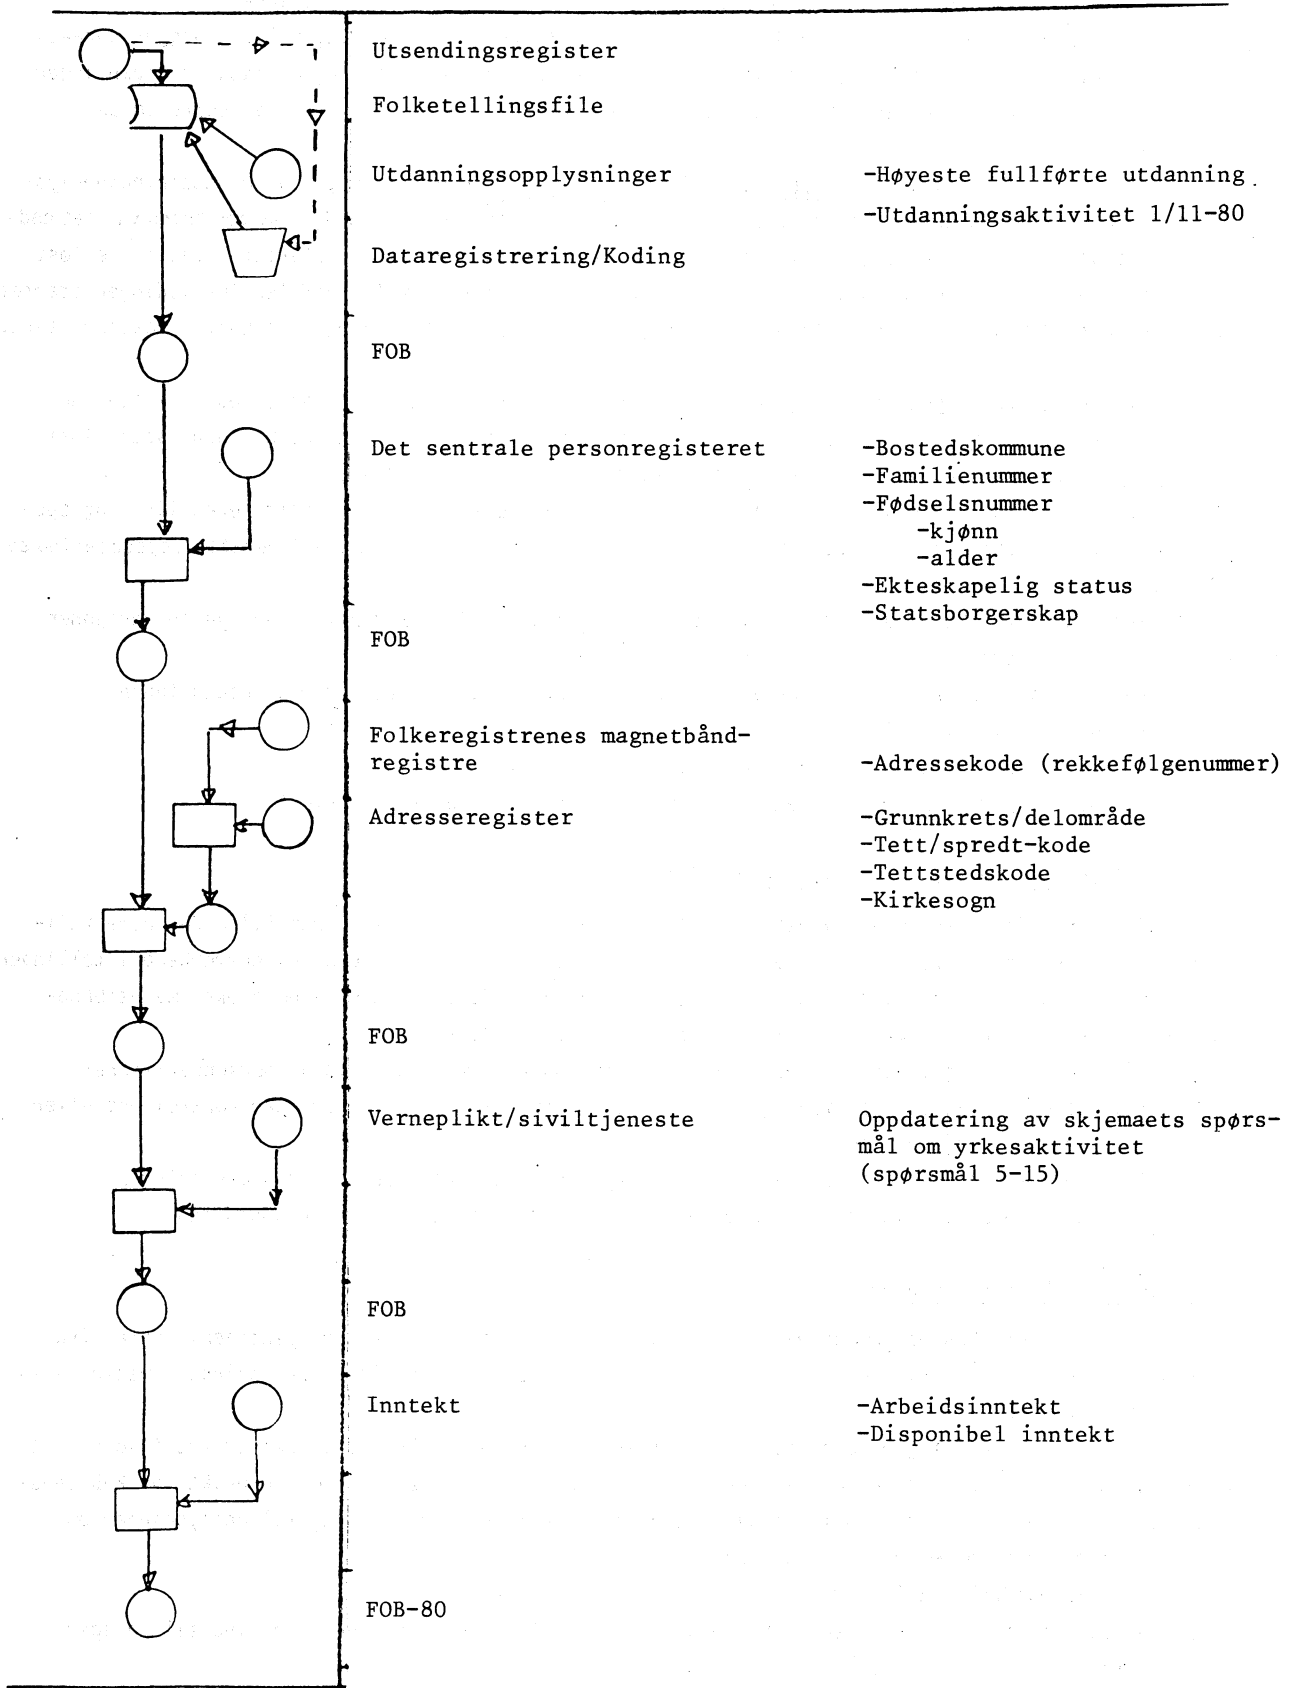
Utsendingsregister

Folketellingsfile

Utdanningsopplysninger -Høyeste fullførte utdanning
-Utdanningsaktivitet 1/11-80

Dataregistrering/Koding

FOB

Det sentrale personregisteret -Bostedskommune
-Familienummer
-Fødselsnummer
-kjønn
-alder
-Ekteskapelig status
-Statsborgerskap

FOB

Folkeregistrenes magnetbåndregistre -Adressekode (rekkefølgenummer)

Adresseregister -Grunnkrets/delområde
-Tett/spredt-kode
-Tettstedskode
-Kirkesogn

FOB

Verneplikt/siviltjeneste Oppdatering av skjemaets spørsmål om yrkesaktivitet (spørsmål 5-15)

FOB

Inntekt -Arbeidsinntekt
-Disponibel inntekt

FOB-80